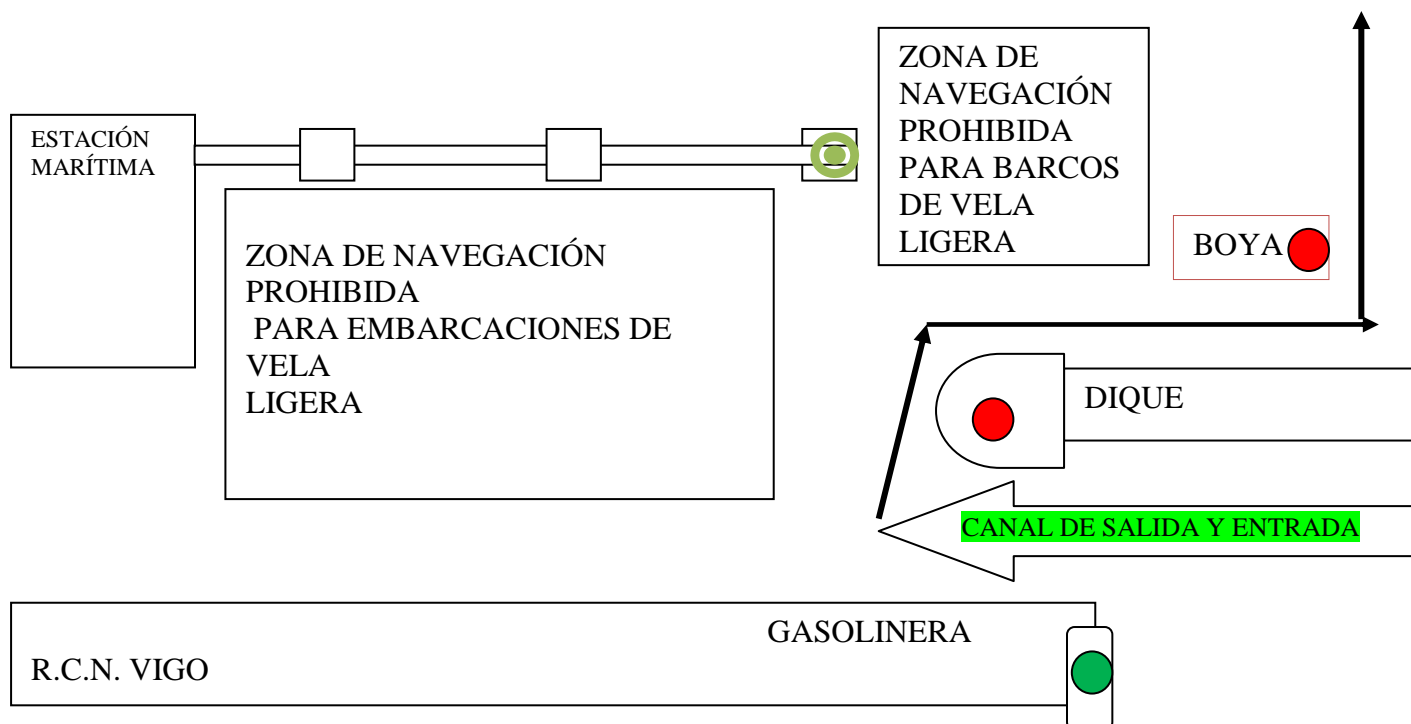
ZONA DE NAVEGACIÓN PROHIBIDA PARA BARCOS DE VELA LIGERA

ESTACIÓN MARÍTIMA

ZONA DE NAVEGACIÓN PROHIBIDA PARA EMBARCACIONES DE VELA LIGERA

BOYA

DIQUE

CANAL DE SALIDA Y ENTRADA

GASOLINERA

R.C.N. VIGO